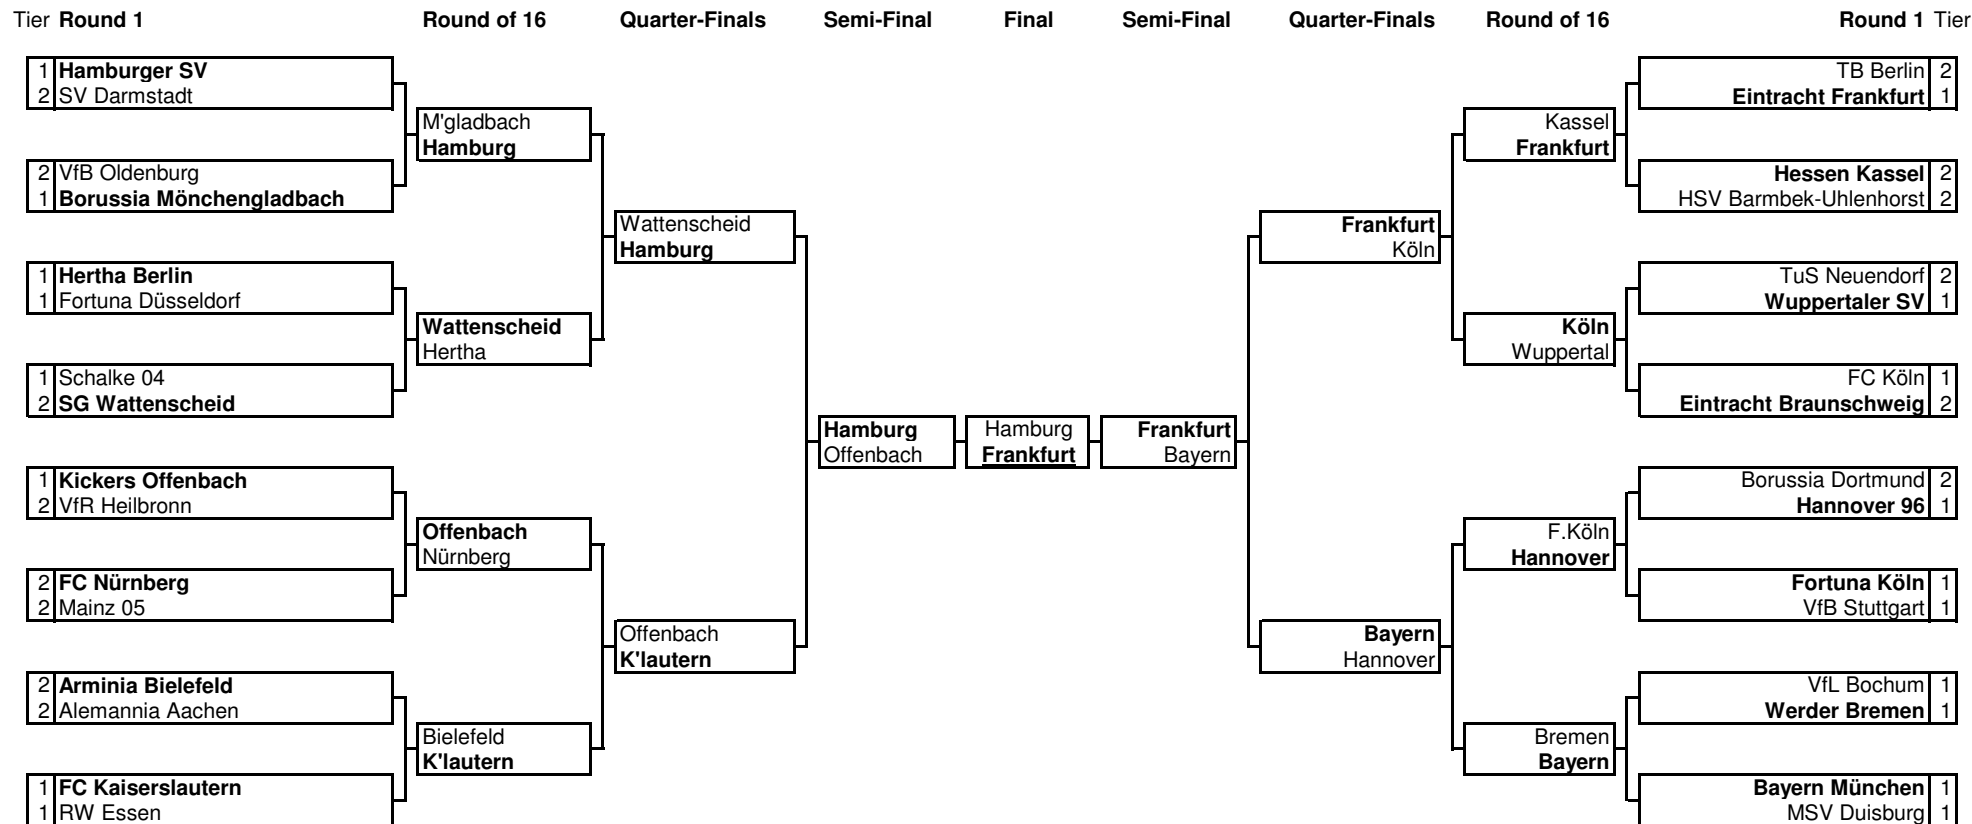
Tier **Round 1** | **Round of 16** | **Quarter-Finals** | **Semi-Final** | **Final** | **Semi-Final** | **Quarter-Finals** | **Round of 16** | **Round 1** Tier

1 **Hamburger SV**
2 SV Darmstadt

2 VfB Oldenburg
1 **Borussia Mönchengladbach**

1 **Hertha Berlin**
1 Fortuna Düsseldorf

1 Schalke 04
2 **SG Wattenscheid**

1 **Kickers Offenbach**
2 VfR Heilbronn

2 **FC Nürnberg**
2 Mainz 05

2 **Arminia Bielefeld**
2 Alemannia Aachen

1 **FC Kaiserslautern**
1 RW Essen

M'gladbach
**Hamburg**

**Wattenscheid**
Hertha

**Offenbach**
Nürnberg

Bielefeld
**K'lautern**

Wattenscheid
**Hamburg**

Offenbach
**K'lautern**

**Hamburg**
Offenbach

Hamburg
**Frankfurt**

**Frankfurt**
Bayern

**Frankfurt**
Köln

**Bayern**
Hannover

Kassel
**Frankfurt**

**Köln**
Wuppertal

F.Köln
**Hannover**

Bremen
**Bayern**

TB Berlin 2
**Eintracht Frankfurt** 1

**Hessen Kassel** 2
HSV Barmbek-Uhlenhorst 2

TuS Neuendorf 2
**Wuppertaler SV** 1

FC Köln 1
**Eintracht Braunschweig** 2

Borussia Dortmund 2
**Hannover 96** 1

**Fortuna Köln** 1
VfB Stuttgart 1

VfL Bochum 1
**Werder Bremen** 1

**Bayern München** 1
MSV Duisburg 1